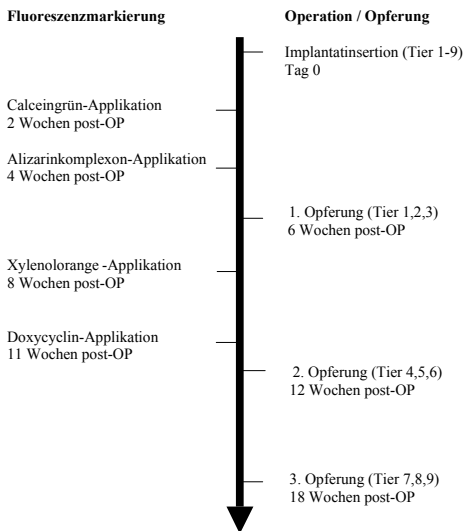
Fluoreszenzmarkierung

Operation / Opferung

Implantatinsertion (Tier 1-9)
Tag 0

Calceingrün-Applikation
2 Wochen post-OP

Alizarinkomplexon-Applikation
4 Wochen post-OP

1. Opferung (Tier 1,2,3)
6 Wochen post-OP

Xylenolorange -Applikation
8 Wochen post-OP

Doxycyclin-Applikation
11 Wochen post-OP

2. Opferung (Tier 4,5,6)
12 Wochen post-OP

3. Opferung (Tier 7,8,9)
18 Wochen post-OP